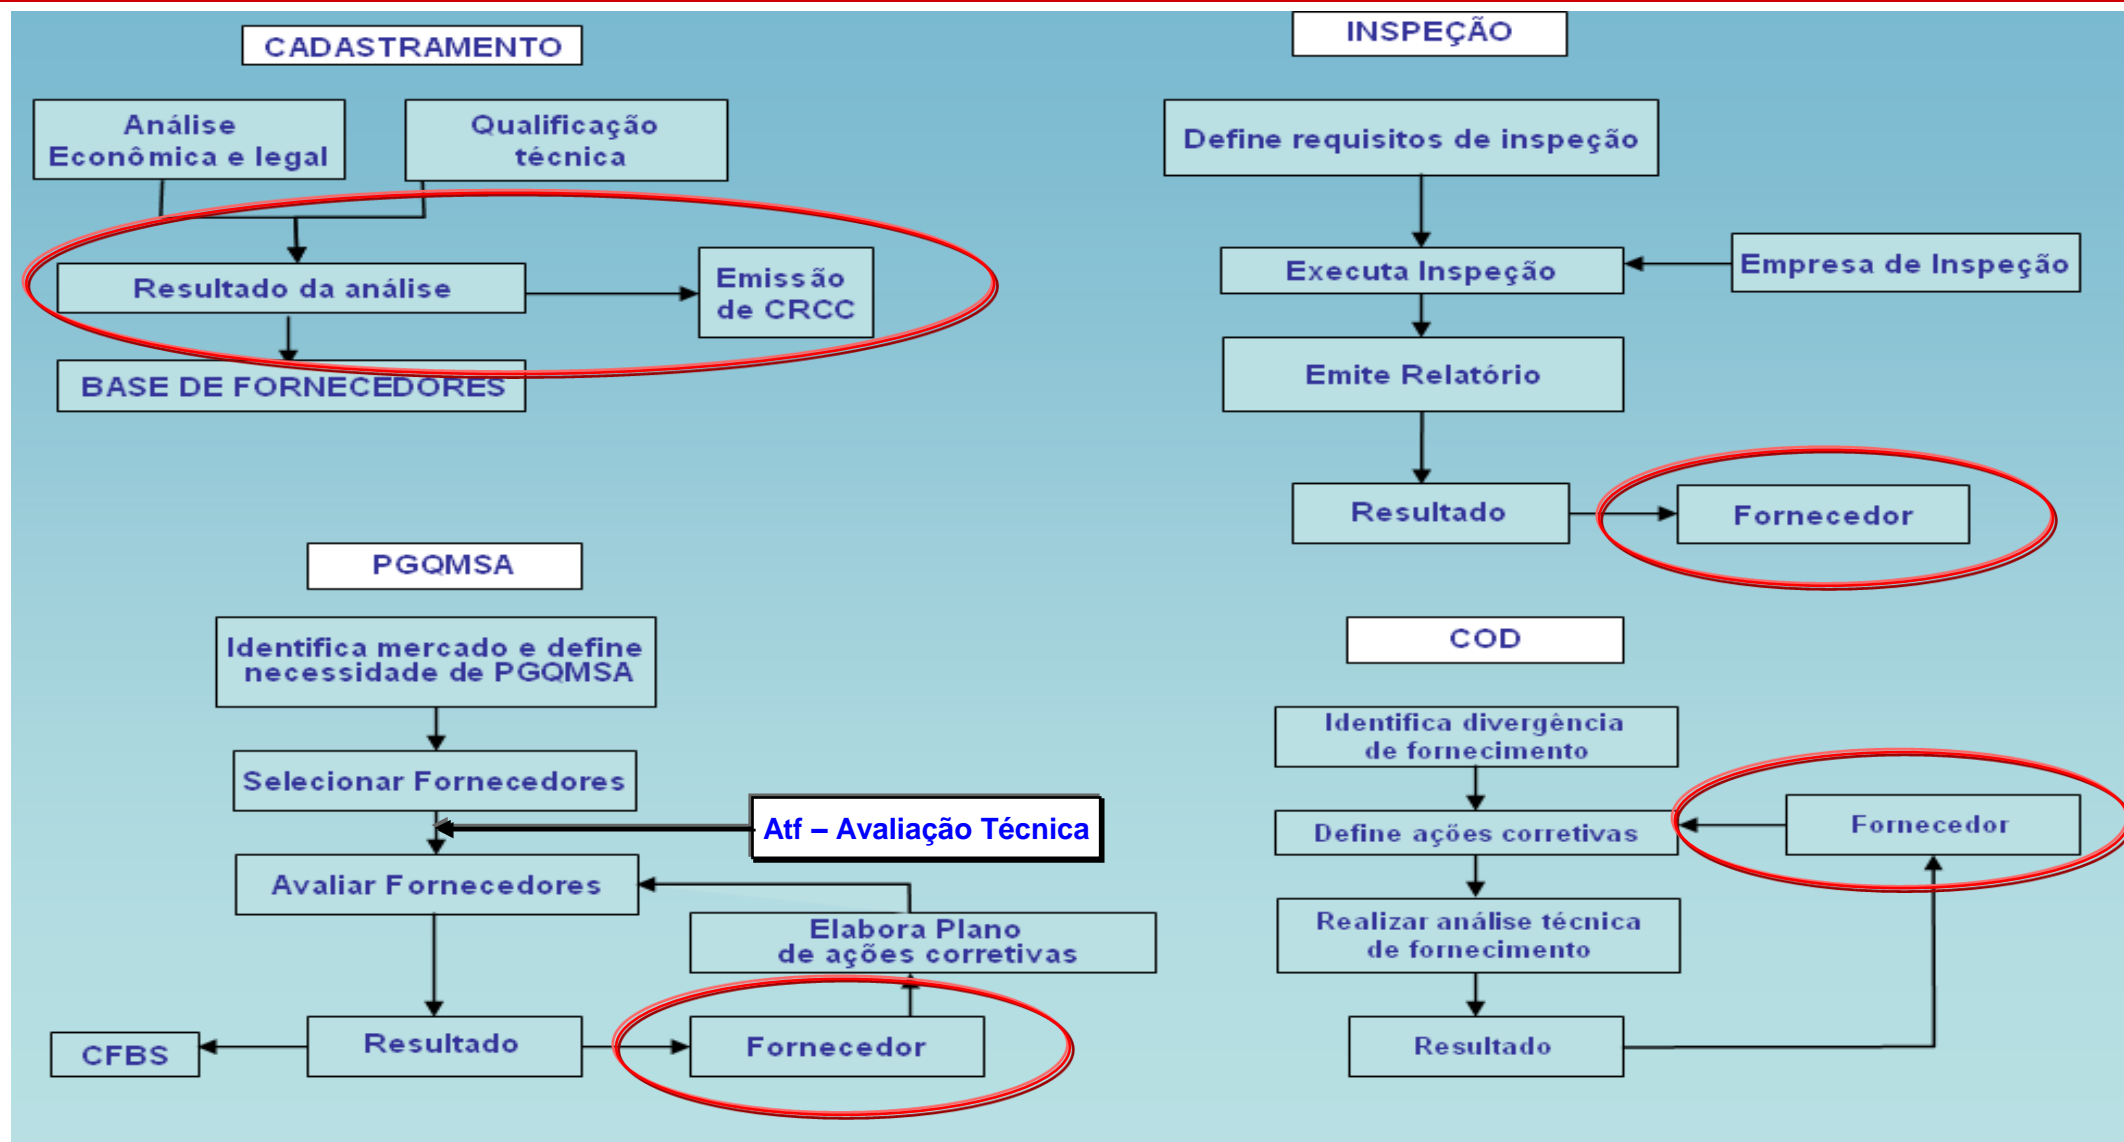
CADASTRAMENTO

Análise Econômica e legal

Qualificação técnica

Resultado da análise

Emissão de CRCC

BASE DE FORNECEDORES

INSPEÇÃO

Define requisitos de inspeção

Executa Inspeção

Empresa de Inspeção

Emite Relatório

Resultado

Fornecedor

PGQMSA

Identifica mercado e define necessidade de PGQMSA

Selecionar Fornecedores

Atf – Avaliação Técnica

Avaliar Fornecedores

Elabora Plano de ações corretivas

CFBS

Resultado

Fornecedor

COD

Identifica divergência de fornecimento

Define ações corretivas

Fornecedor

Realizar análise técnica de fornecimento

Resultado